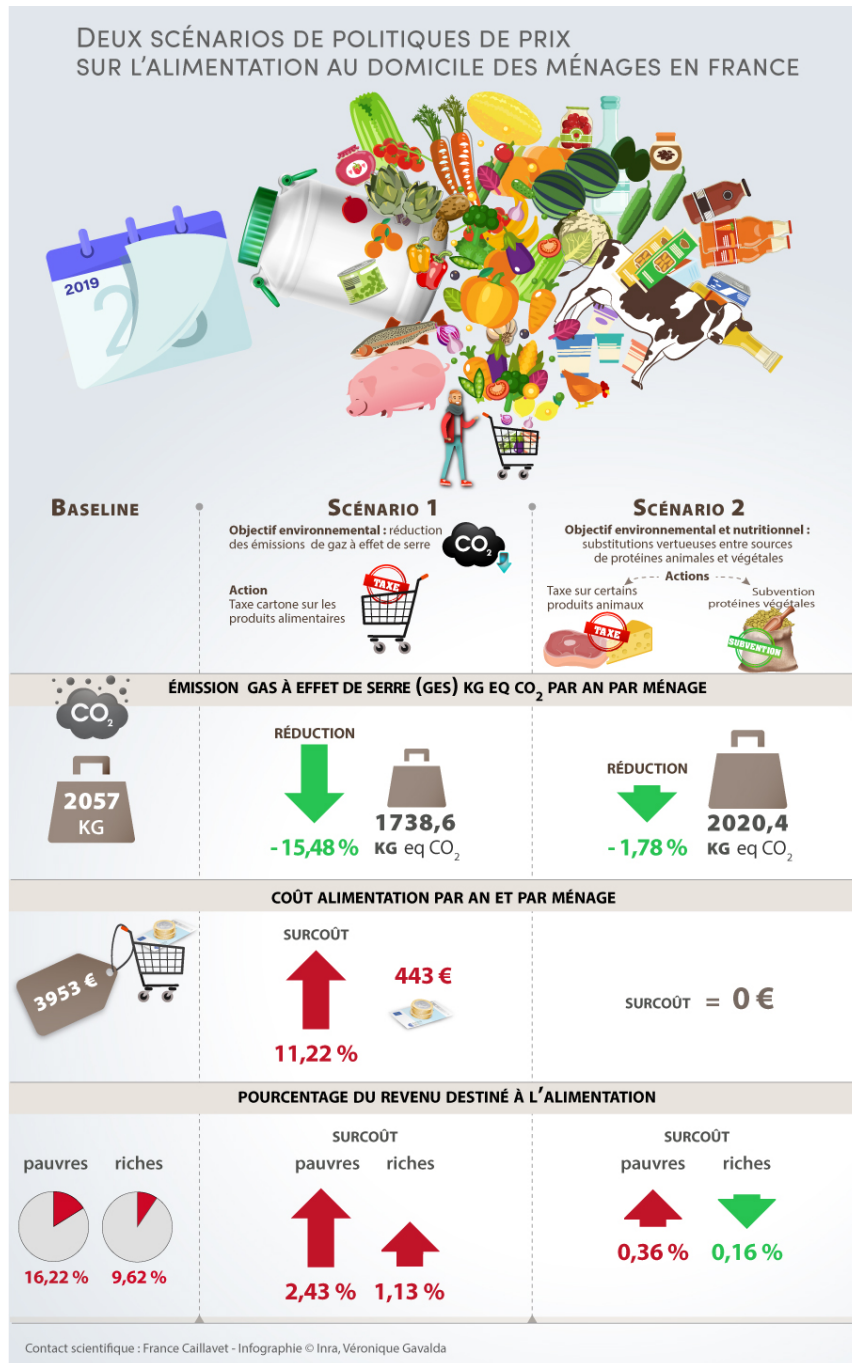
Deux scénarios de politiques de prix sur l'alimentation au domicile des ménages en France

2019

Baseline

Scénario 1

Objectif environnemental : réduction des émissions de gaz à effet de serre

$CO_2$

Action
Taxe cartone sur les produits alimentaires

TAXE

Scénario 2

Objectif environnemental et nutritionnel : substitutions vertueuses entre sources de protéines animales et végétales

Actions

Taxe sur certains produits animaux

TAXE

Subvention protéines végétales

SUBVENTION

ÉMISSION GAS À EFFET DE SERRE (GES) KG EQ $CO_2$ PAR AN PAR MÉNAGE

$CO_2$

2057 KG

RÉDUCTION

- 15,48 %

1738,6 KG eq $CO_2$

RÉDUCTION

- 1,78 %

2020,4 KG eq $CO_2$

COÛT ALIMENTATION PAR AN ET PAR MÉNAGE

3953 €

SURCOÛT

443 €

11,22 %

SURCOÛT = 0 €

POURCENTAGE DU REVENU DESTINÉ À L'ALIMENTATION

pauvres riches

16,22 % 9,62 %

SURCOÛT

pauvres riches

2,43 % 1,13 %

SURCOÛT

pauvres riches

0,36 % 0,16 %

Contact scientifique : France Caillavet - Infographie © Inra, Véronique Gavalda